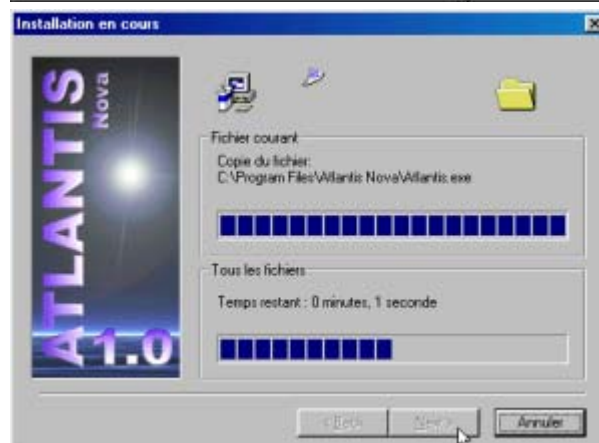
Installation en cours

ATLANTIS Nova 1.0

Fichier courant

Copie du fichier:
C:\Program Files\Atlantis Nova\Atlantis.exe

Tous les fichiers

Temps restant : 0 minutes, 1 seconde

< Back

Next >

Annuler